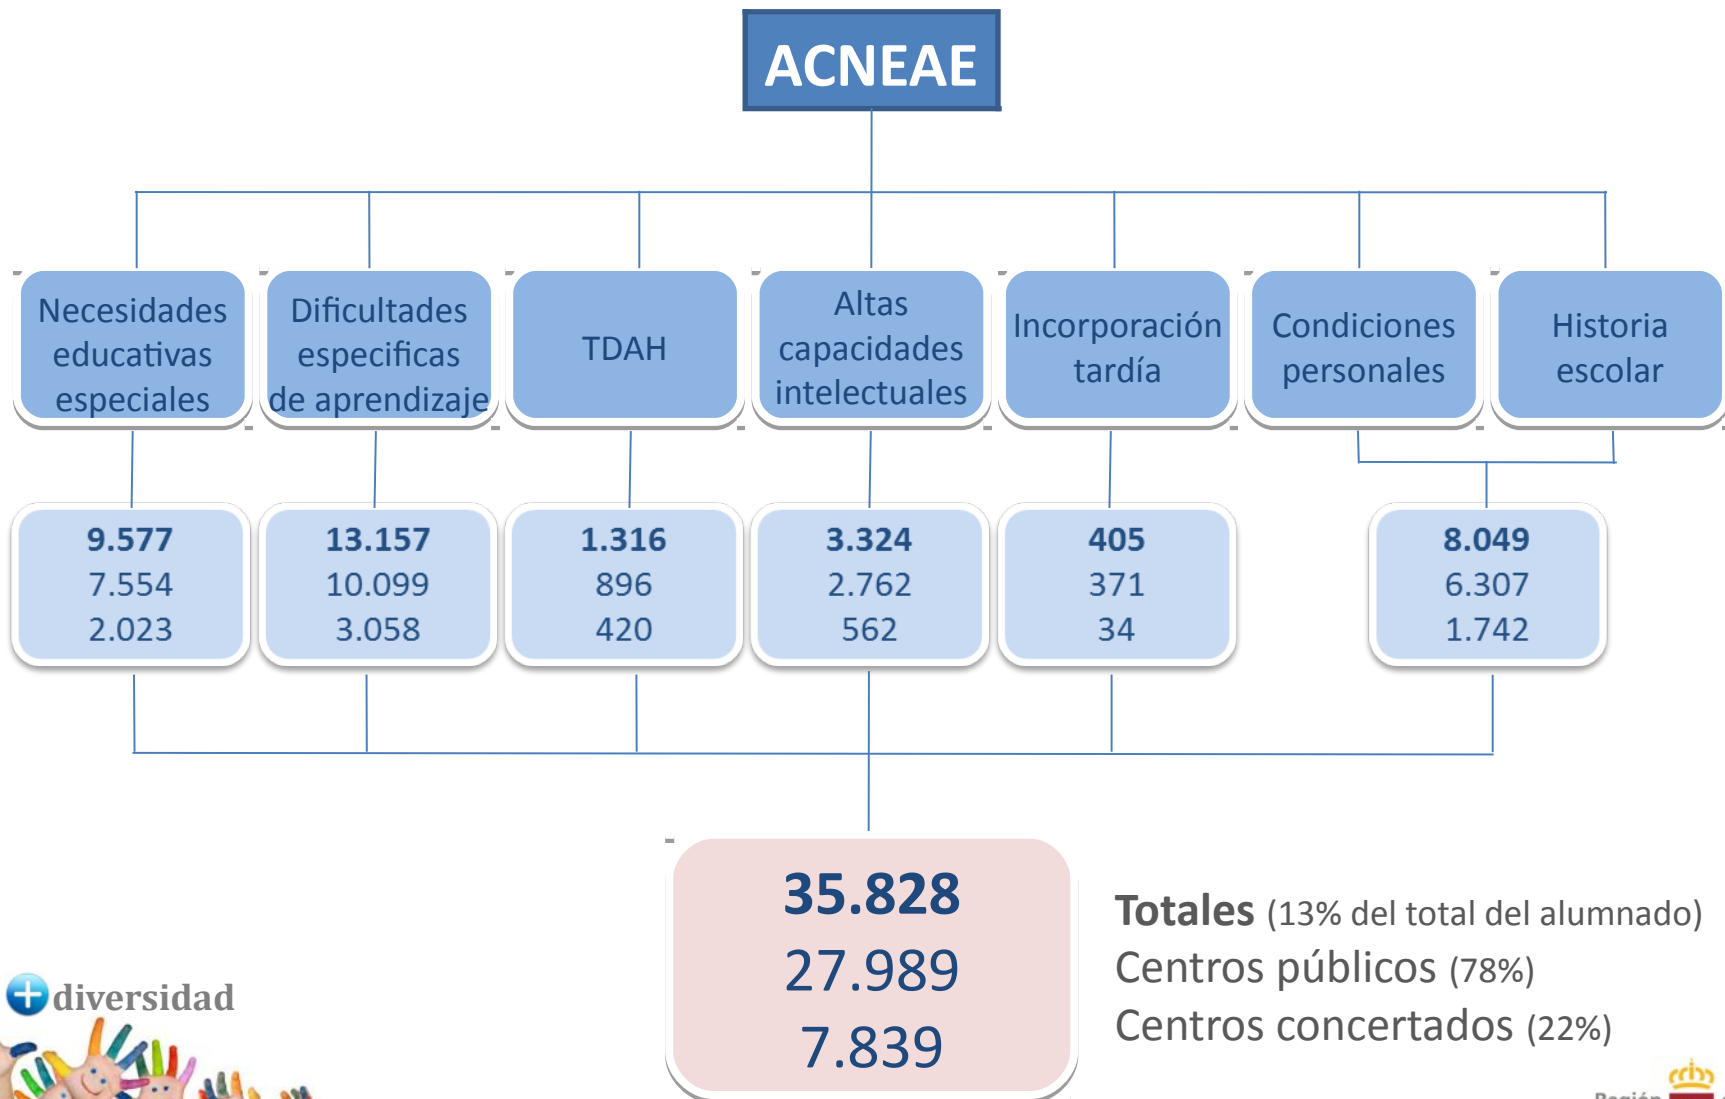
ACNEAE

Necesidades educativas especiales

Dificultades especificas de aprendizaje

TDAH

Altas capacidades intelectuales

Incorporación tardía

Condiciones personales

Historia escolar

9.577
7.554
2.023

13.157
10.099
3.058

1.316
896
420

3.324
2.762
562

405
371
34

8.049
6.307
1.742

35.828
27.989
7.839

Totales (13% del total del alumnado)
Centros públicos (78%)
Centros concertados (22%)

diversidad

Región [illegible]